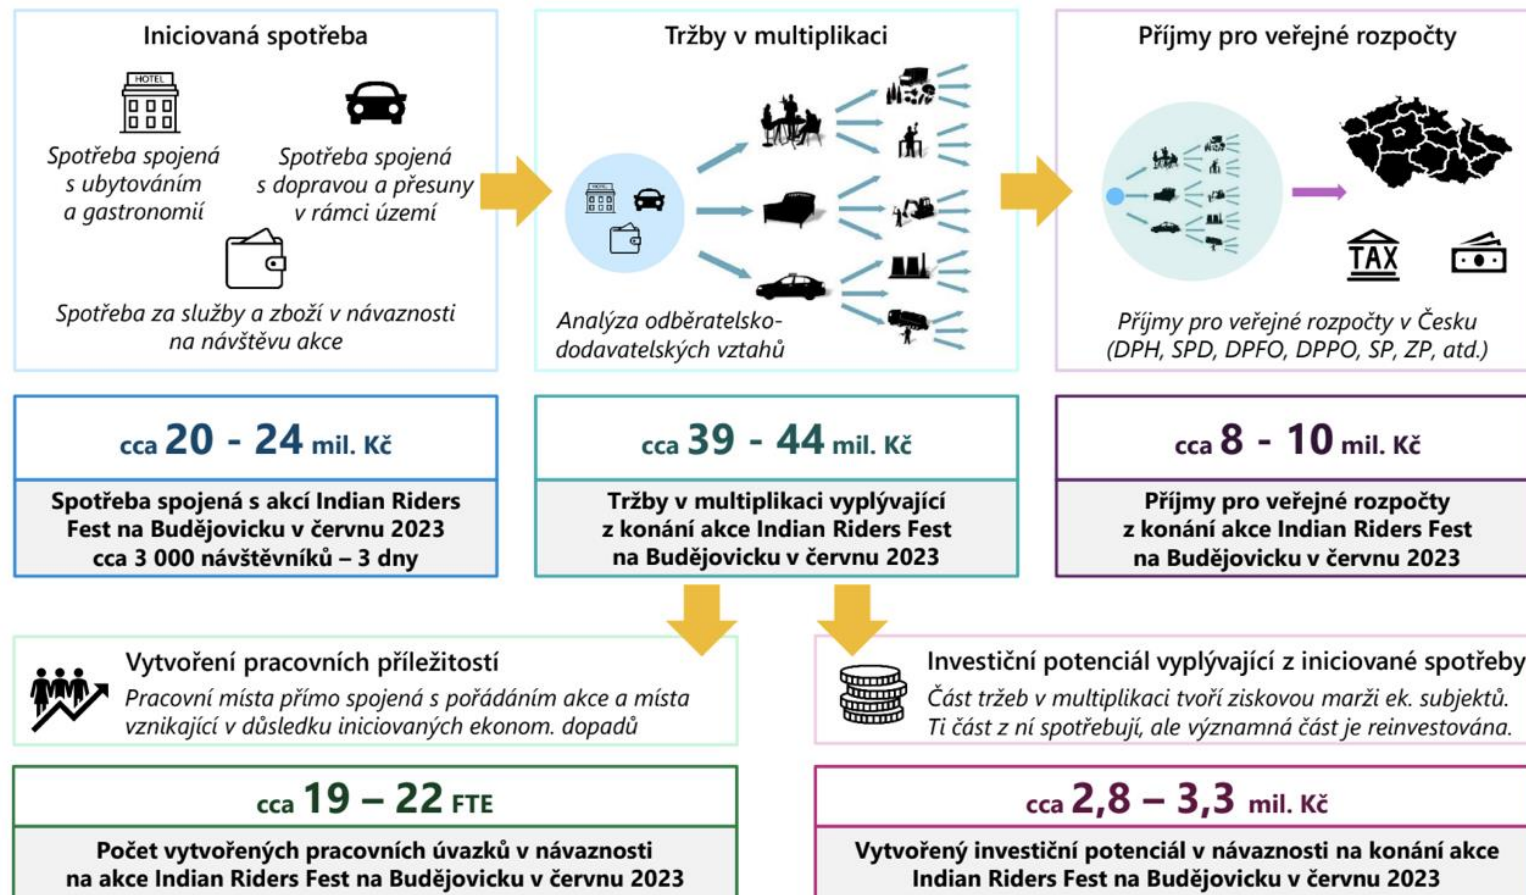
Iniciovaná spotřeba

HOTEL

Spotřeba spojená s ubytováním a gastronomií

Spotřeba spojená s dopravou a přesuny v rámci území

Spotřeba za služby a zboží v návaznosti na návštěvu akce

Tržby v multiplikaci

HOTEL

Analýza odběratelsko-dodavatelských vztahů

Příjmy pro veřejné rozpočty

TAX

Příjmy pro veřejné rozpočty v Česku (DPH, SPD, DPFO, DPPO, SP, ZP, atd.)

cca 20 - 24 mil. Kč

Spotřeba spojená s akcí Indian Riders Fest na Budějovicku v červnu 2023 cca 3 000 návštěvníků – 3 dny

cca 39 - 44 mil. Kč

Tržby v multiplikaci vyplývající z konání akce Indian Riders Fest na Budějovicku v červnu 2023

cca 8 - 10 mil. Kč

Příjmy pro veřejné rozpočty z konání akce Indian Riders Fest na Budějovicku v červnu 2023

Vytvoření pracovních příležitostí

Pracovní místa přímo spojená s pořádáním akce a místa vznikající v důsledku iniciovaných ekonom. dopadů

Investiční potenciál vyplývající z iniciované spotřeby

Část tržeb v multiplikaci tvoří ziskovou marži ek. subjektů. Ti část z ní spotřebují, ale významná část je reinvestována.

cca 19 – 22 FTE

Počet vytvořených pracovních úvazků v návaznosti na akce Indian Riders Fest na Budějovicku v červnu 2023

cca 2,8 – 3,3 mil. Kč

Vytvořený investiční potenciál v návaznosti na konání akce Indian Riders Fest na Budějovicku v červnu 2023